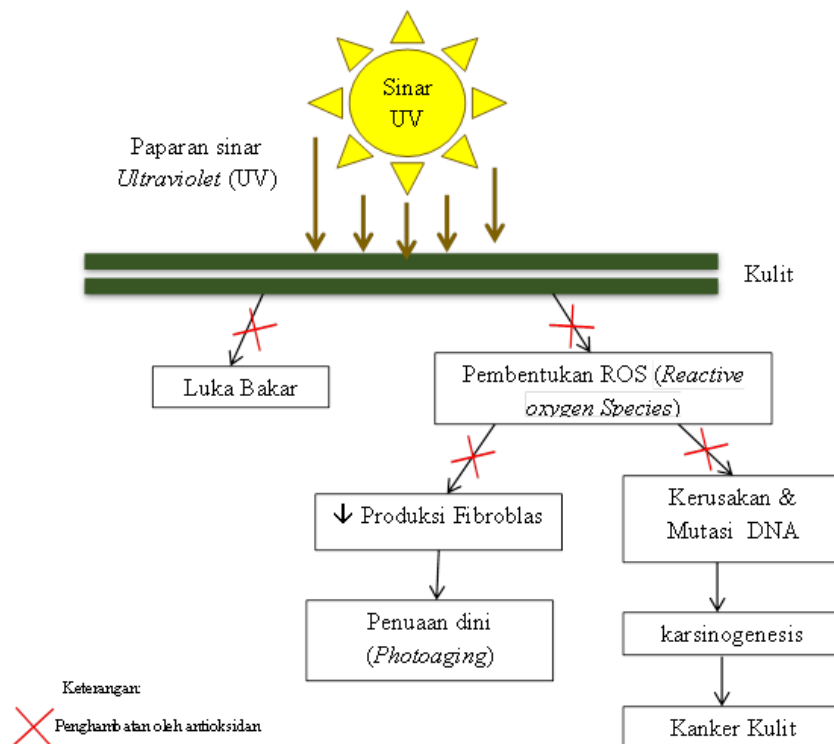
Sinar UV

Paparan sinar *Ultraviolet* (UV)

Kulit

Luka Bakar

Pembentukan ROS (*Reactive oxygen Species*)

↓ Produksi Fibroblas

Kerusakan & Mutasi DNA

Penuaan dini (*Photoaging*)

karsinogenesis

Kanker Kulit

Keterangan:

Penghambatan oleh antioksidan